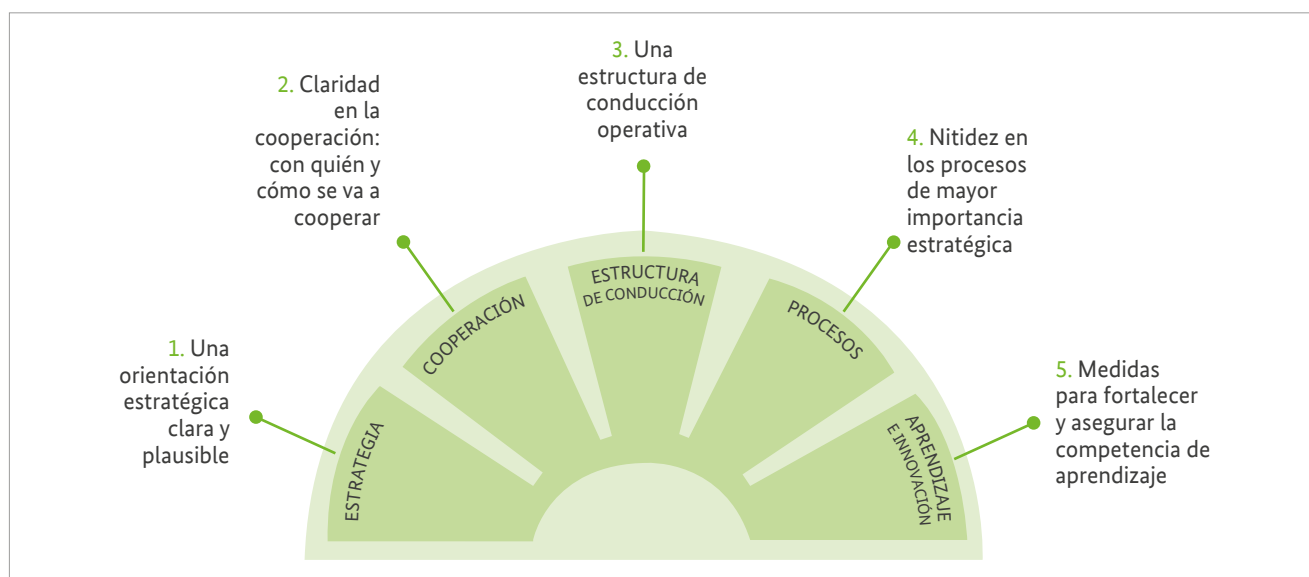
3. Una estructura de conducción operativa

2. Claridad en la cooperación: con quién y cómo se va a cooperar

4. Nitidez en los procesos de mayor importancia estratégica

1. Una orientación estratégica clara y plausible

5. Medidas para fortalecer y asegurar la competencia de aprendizaje

ESTRATEGIA

COOPERACIÓN

ESTRUCTURA DE CONDUCCIÓN

PROCESOS

APRENDIZAJE E INNOVACIÓN